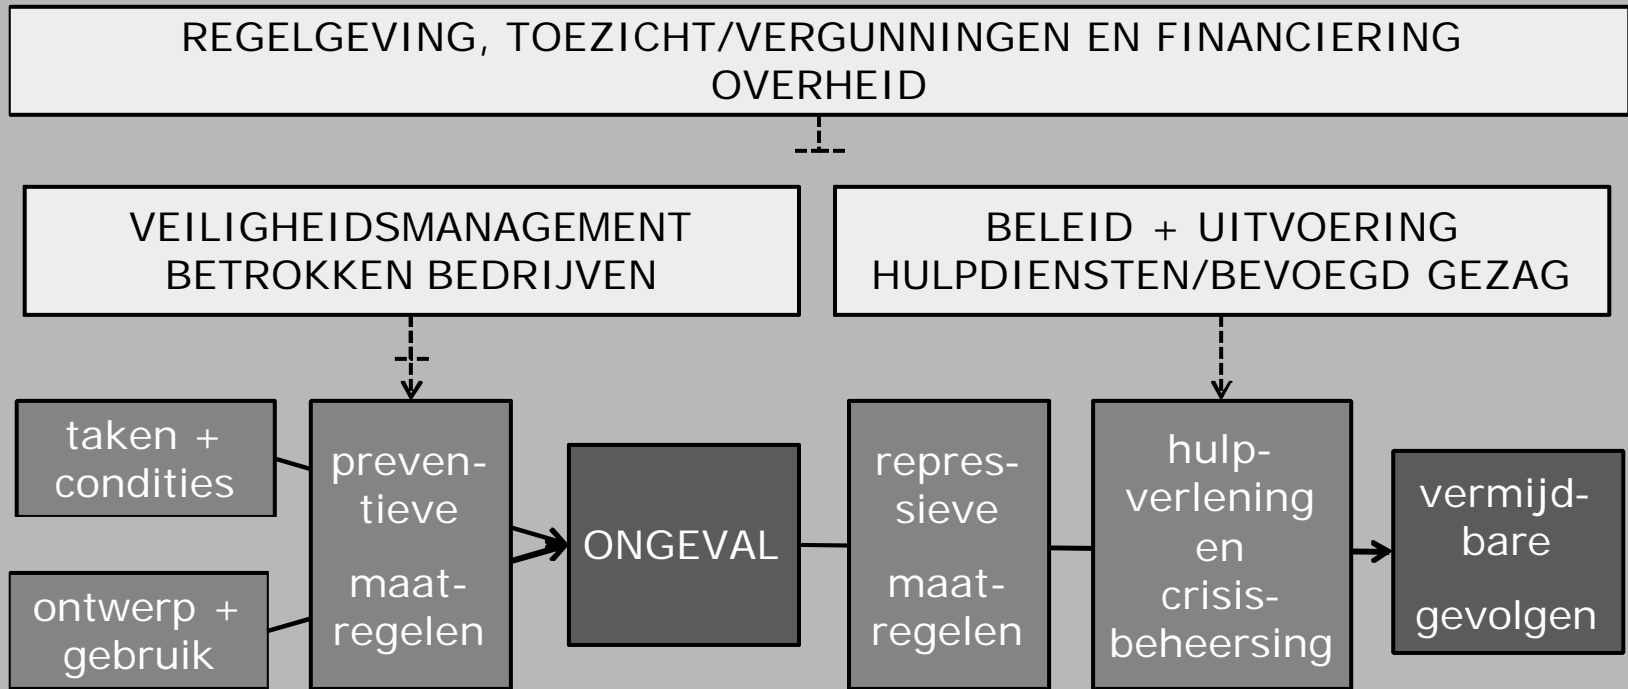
REGELGEVING, TOEZICHT/VERGUNNINGEN EN FINANCIERING OVERHEID

VEILIGHEIDSMANAGEMENT BETROKKEN BEDRIJVEN

BELEID + UITVOERING HULPDIENSTEN/BEVOEGD GEZAG

taken + condities

ontwerp + gebruik

preventieve maatregelen

ONGEVAL

repressieve maatregelen

hulpverlening en crisisbeheersing

vermijdbare gevolgen